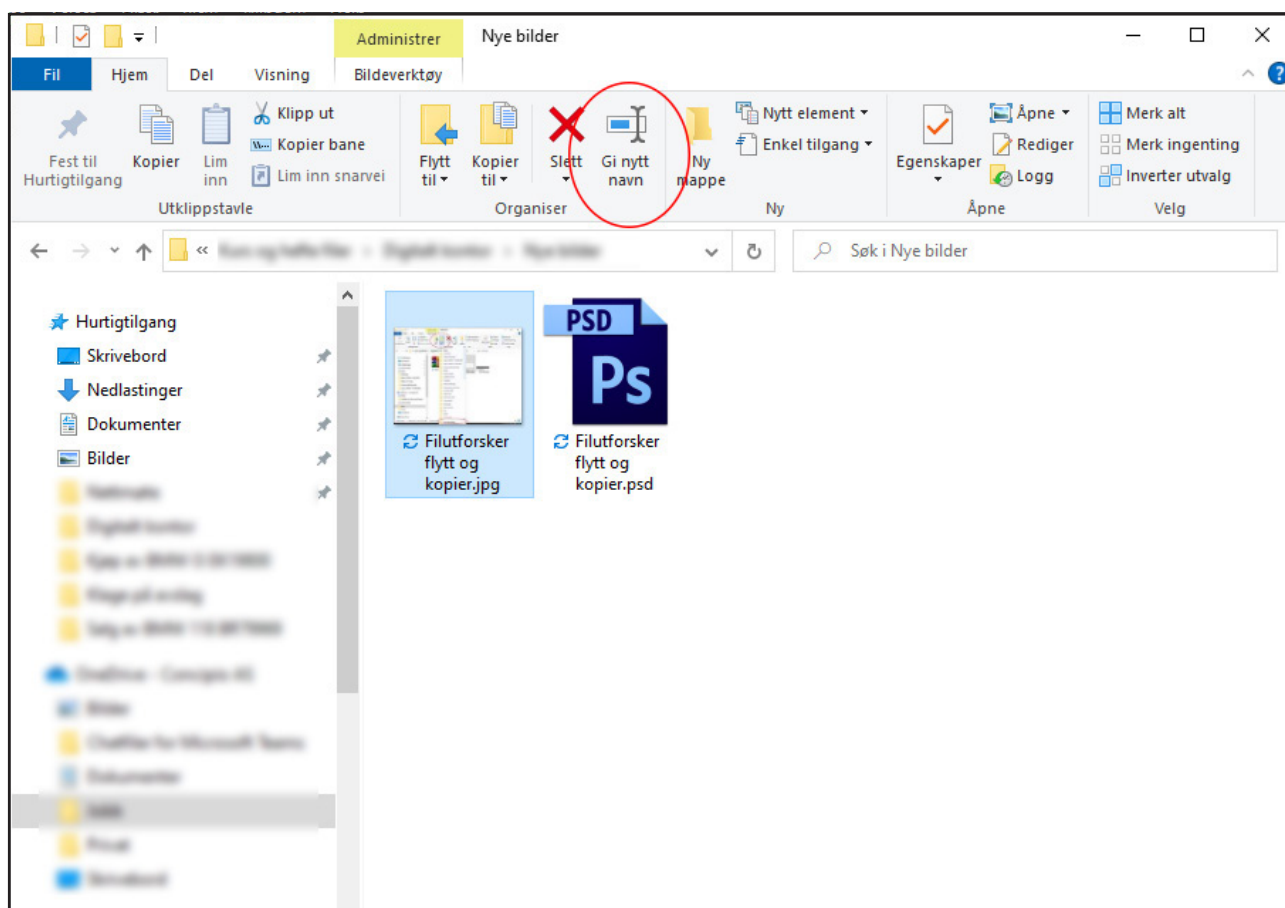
Administrer Nye bilder

Fil Hjem Del Visning Bildeverktøy

Fest til Hurtigtilgang
Kopier
Lim inn
Klipp ut
Kopier bane
Lim inn snarvei
Utklippstavle

Flytt til
Kopier til
Slett
Gi nytt navn
Organiser

Ny mappe
Nytt element
Enkel tilgang
Ny

Egenskaper
Åpne
Rediger
Logg
Åpne

Merk alt
Merk ingenting
Inverter utvalg
Velg

« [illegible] > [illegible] > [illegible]

Søk i Nye bilder

Hurtigtilgang
Skrivebord
Nedlastinger
Dokumenter
Bilder
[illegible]
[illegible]
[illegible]
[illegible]
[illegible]
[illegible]
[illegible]
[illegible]
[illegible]
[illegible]
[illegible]
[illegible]

Filutforsker flytt og kopier.jpg

PSD
Ps
Filutforsker flytt og kopier.psd